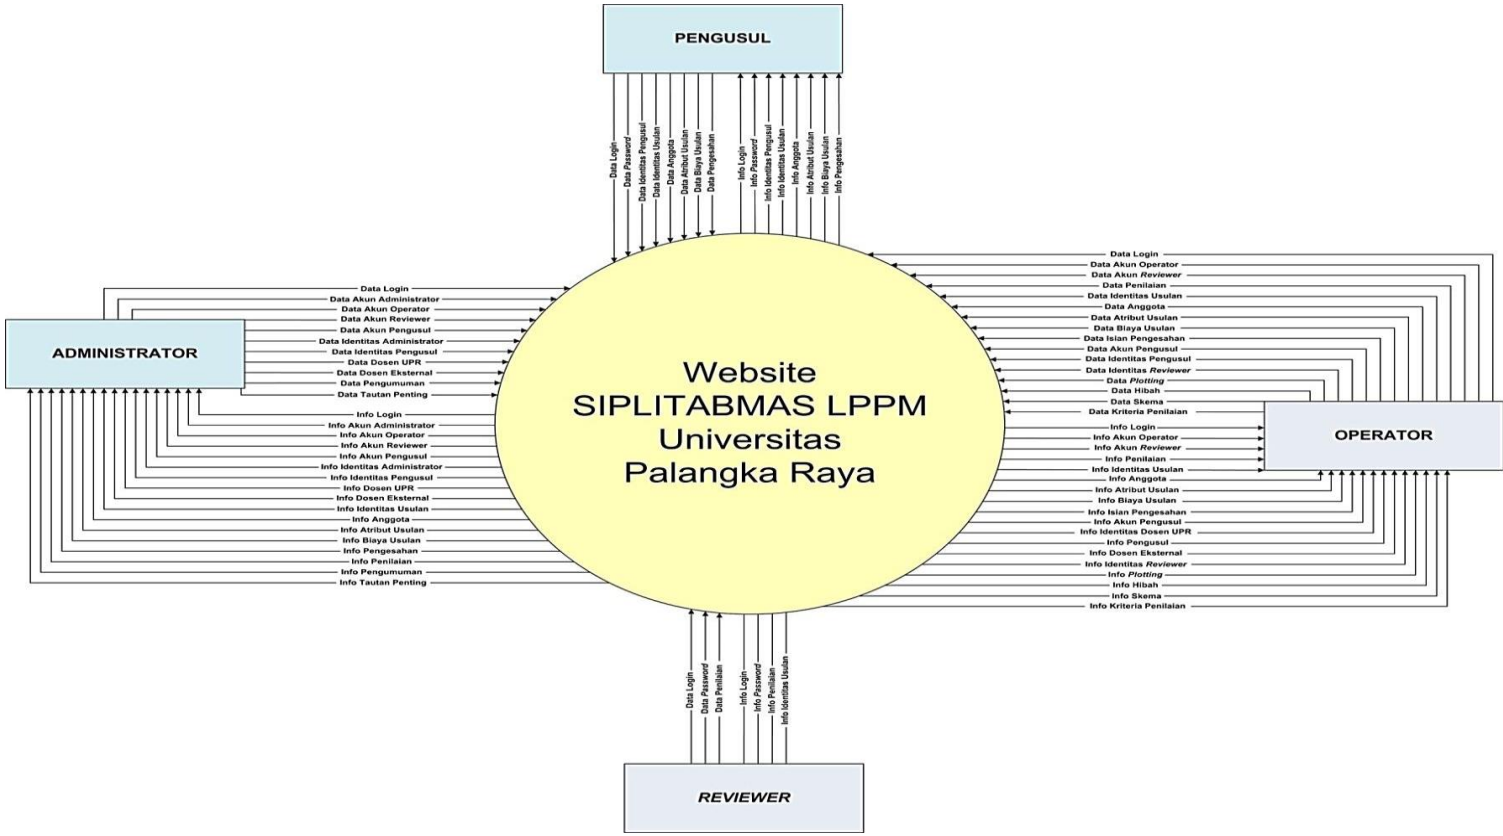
PENGUSUL

Data Login
Data Password
Data Identitas Pengusul
Data Identitas Usulan
Data Anggota
Data Atribut Usulan
Data Biaya Usulan
Data Pengesahan

Info Login
Info Password
Info Identitas Pengusul
Info Identitas Usulan
Info Anggota
Info Atribut Usulan
Info Biaya Usulan
Info Pengesahan

ADMINISTRATOR

Data Login
Data Akun Administrator
Data Akun Operator
Data Akun Reviewer
Data Akun Pengusul
Data Identitas Administrator
Data Identitas Pengusul
Data Dosen UPR
Data Dosen Eksternal
Data Pengumuman
Data Tautan Penting

Info Login
Info Akun Administrator
Info Akun Operator
Info Akun Reviewer
Info Akun Pengusul
Info Identitas Administrator
Info Identitas Pengusul
Info Dosen UPR
Info Dosen Eksternal
Info Identitas Usulan
Info Anggota
Info Atribut Usulan
Info Biaya Usulan
Info Pengesahan
Info Penilaian
Info Pengumuman
Info Tautan Penting

Website SIPLITABMAS LPPM Universitas Palangka Raya

Data Login
Data Akun Operator
Data Akun Reviewer
Data Penilaian
Data Identitas Usulan
Data Anggota
Data Atribut Usulan
Data Biaya Usulan
Data Isian Pengesahan
Data Akun Pengusul
Data Identitas Pengusul
Data Identitas Reviewer
Data Plotting
Data Hibah
Data Skema
Data Kriteria Penilaian

OPERATOR

Info Login
Info Akun Operator
Info Akun Reviewer
Info Penilaian
Info Identitas Usulan
Info Anggota
Info Atribut Usulan
Info Biaya Usulan
Info Isian Pengesahan
Info Akun Pengusul
Info Identitas Dosen UPR
Info Pengusul
Info Dosen Eksternal
Info Identitas Reviewer
Info Plotting
Info Hibah
Info Skema
Info Kriteria Penilaian

Data Login
Data Password
Data Penilaian
Info Login
Info Password
Info Penilaian
Info Identitas Usulan

REVIEWER